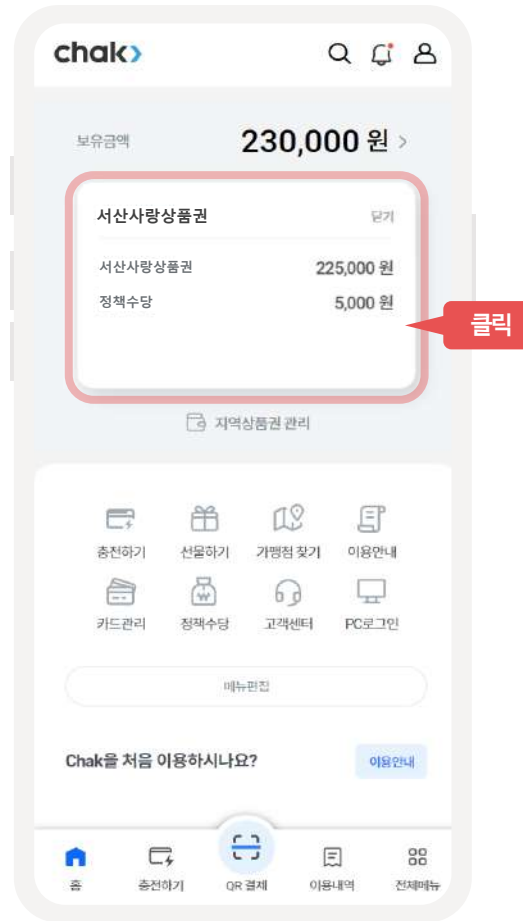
chak>

보유금액 230,000 원 >

서산사랑상품권 닫기

서산사랑상품권 225,000 원

정책수당 5,000 원

클릭

지역상품권 관리

충전하기 선물하기 가맹점 찾기 이용안내

카드관리 정책수당 고객센터 PC로그인

메뉴편집

Chak을 처음 이용하시나요? 이용안내

홈 충전하기 QR 결제 이용내역 전체메뉴